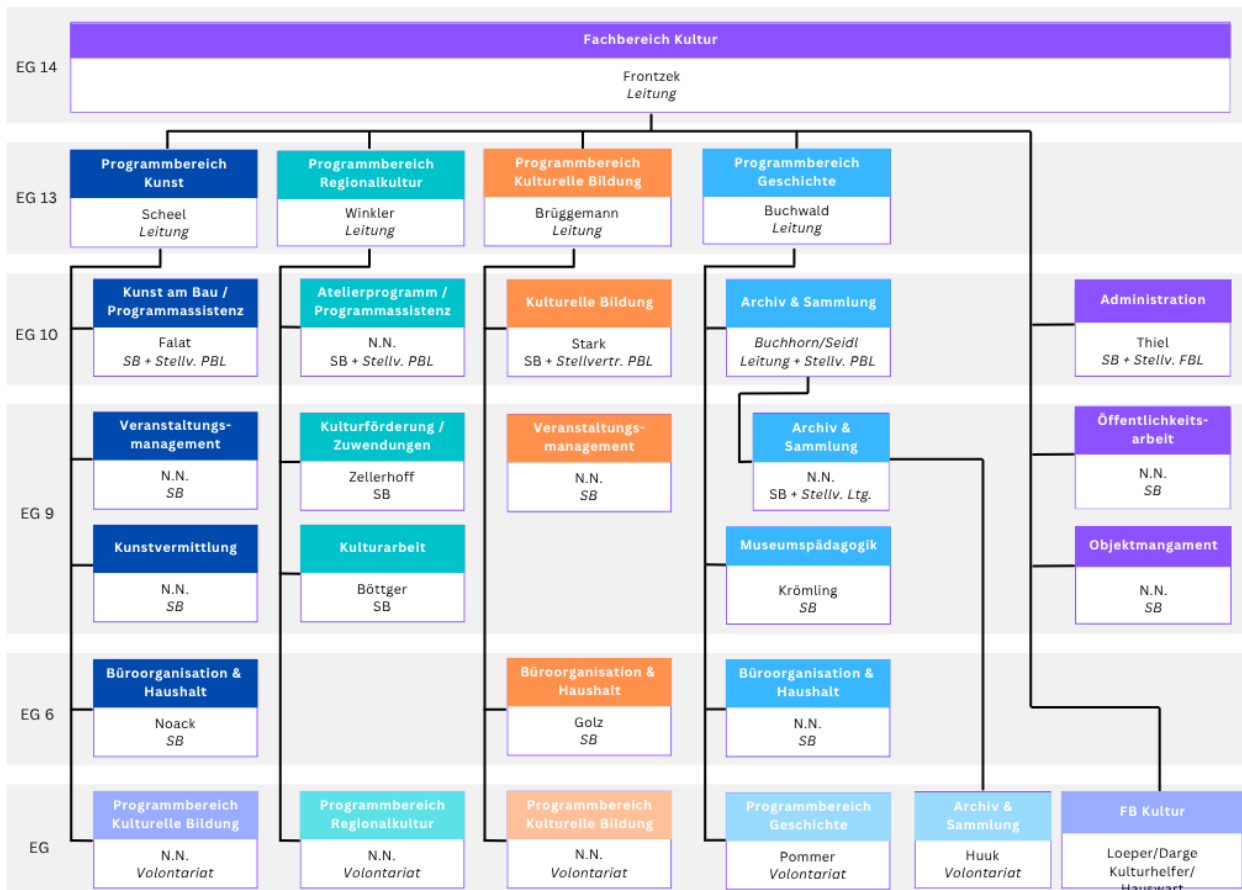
EG 14

Fachbereich Kultur
Frontzek
Leitung

EG 13

Programmbereich Kunst
Scheel
Leitung

Programmbereich Regionalkultur
Winkler
Leitung

Programmbereich Kulturelle Bildung
Brüggemann
Leitung

Programmbereich Geschichte
Buchwald
Leitung

EG 10

Kunst am Bau / Programmassistenz
Falat
SB + Stellv. PBL

Atelierprogramm / Programmassistenz
N.N.
SB + Stellv. PBL

Kulturelle Bildung
Stark
SB + Stellvertr. PBL

Archiv & Sammlung
Buchhorn/Seidl
Leitung + Stellv. PBL

Administration
Thiel
SB + Stellv. FBL

EG 9

Veranstaltungsmanagement
N.N.
SB

Kulturförderung / Zuwendungen
Zellerhoff
SB

Veranstaltungsmanagement
N.N.
SB

Archiv & Sammlung
N.N.
SB + Stellv. Ltg.

Öffentlichkeitsarbeit
N.N.
SB

Kunstvermittlung
N.N.
SB

Kulturarbeit
Böttger
SB

Museumspädagogik
Krömling
SB

Objektmangament
N.N.
SB

EG 6

Büroorganisation & Haushalt
Noack
SB

Büroorganisation & Haushalt
Golz
SB

Büroorganisation & Haushalt
N.N.
SB

EG

Programmbereich Kulturelle Bildung
N.N.
Volontariat

Programmbereich Regionalkultur
N.N.
Volontariat

Programmbereich Kulturelle Bildung
N.N.
Volontariat

Programmbereich Geschichte
Pommer
Volontariat

Archiv & Sammlung
Huuk
Volontariat

FB Kultur
Loeper/Darge
Kulturhelfer/
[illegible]